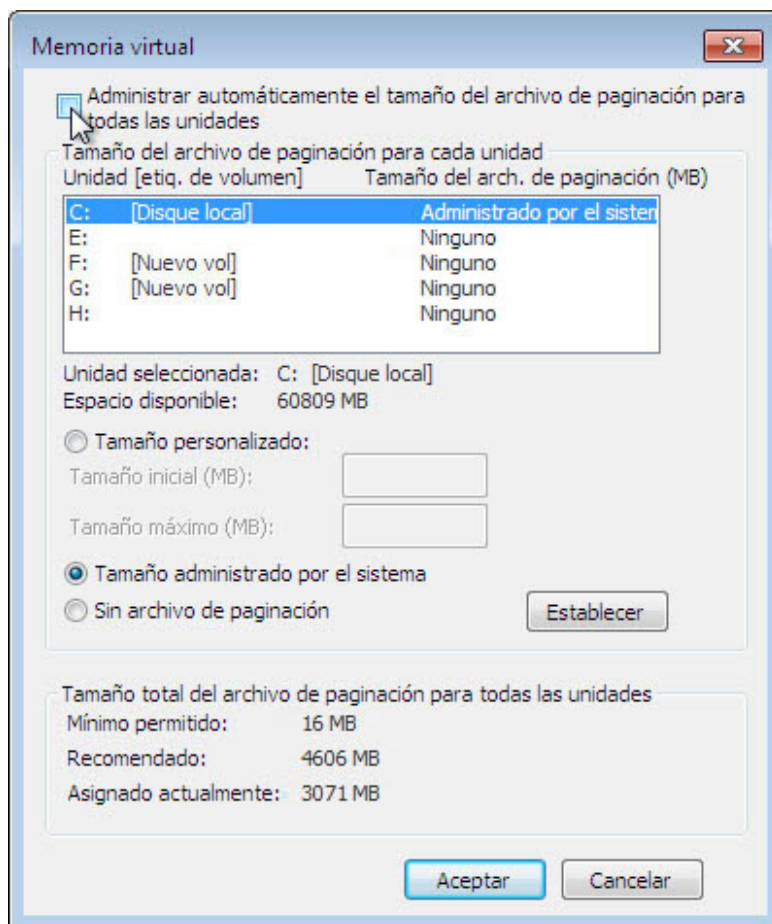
Memoria virtual

Administrar automáticamente el tamaño del archivo de paginación para todas las unidades

Tamaño del archivo de paginación para cada unidad

| Unidad [etiq. de volumen] | Tamaño del arch. de paginación (MB) |
|---|---|
| C: [Disque local] | Administrado por el sisten |
| E: | Ninguno |
| F: [Nuevo vol] | Ninguno |
| G: [Nuevo vol] | Ninguno |
| H: | Ninguno |

Unidad seleccionada: C: [Disque local]
Espacio disponible: 60809 MB

Tamaño personalizado:
Tamaño inicial (MB):
Tamaño máximo (MB):
Tamaño administrado por el sistema
Sin archivo de paginación
Establecer

Tamaño total del archivo de paginación para todas las unidades
Mínimo permitido: 16 MB
Recomendado: 4606 MB
Asignado actualmente: 3071 MB

Aceptar
Cancelar